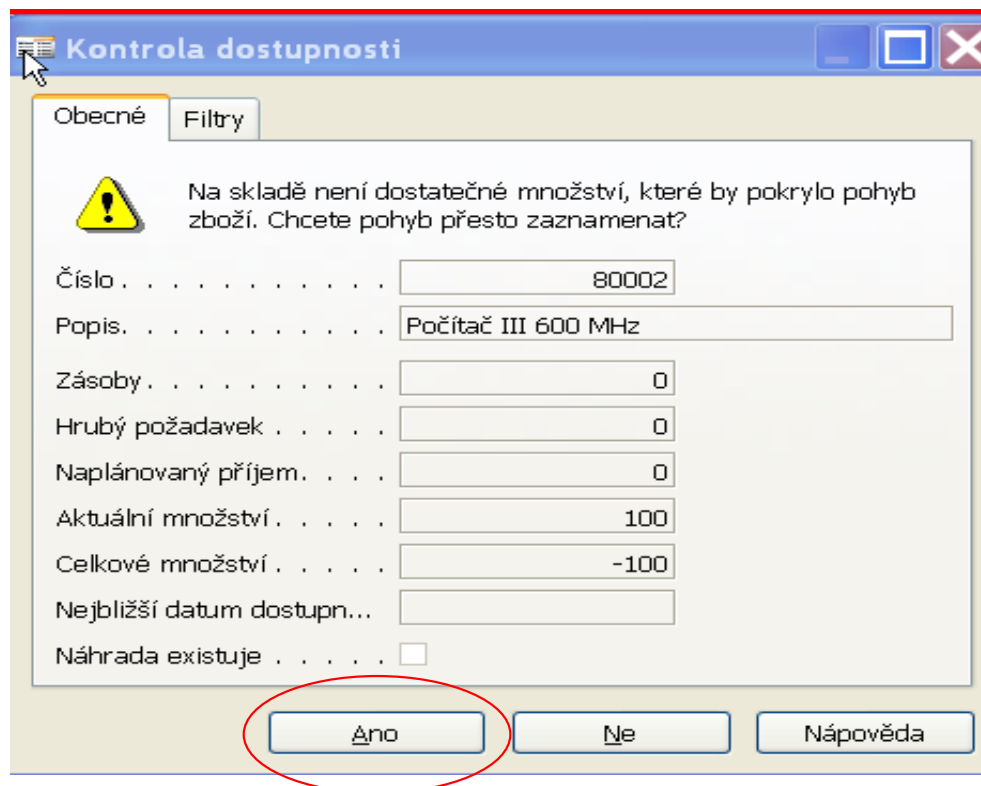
Kontrola dostupnosti

Obecné | Filtry

Na skladě není dostatečné množství, které by pokrylo pohyb zboží. Chcete pohyb přesto zaznamenat?

Číslo . . . . . . . . . . . 80002
Popis. . . . . . . . . . . Počítač III 600 MHz
Zásoby . . . . . . . . . 0
Hrubý požadavek . . . . . 0
Naplánovaný příjem. . . . 0
Aktuální množství . . . . . 100
Celkové množství . . . . . -100
Nejbližší datum dostupn...
Náhrada existuje . . . . .

Ano | Ne | Nápověda